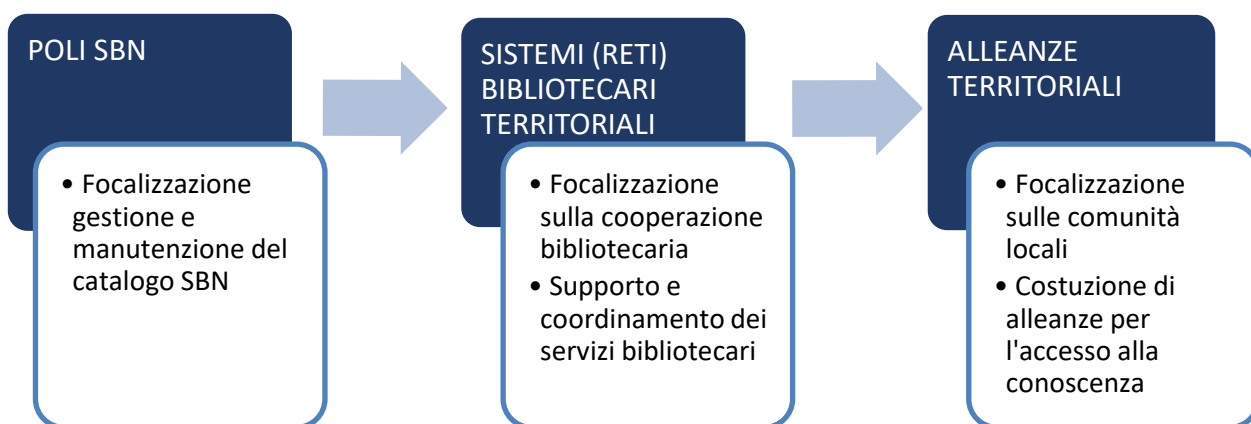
POLI SBN

• Focalizzazione gestione e manutenzione del catalogo SBN

SISTEMI (RETI) BIBLIOTECARI TERRITORIALI

• Focalizzazione sulla cooperazione bibliotecaria
• Supporto e coordinamento dei servizi bibliotecari

ALLEANZE TERRITORIALI

• Focalizzazione sulle comunità locali
• Costuzione di alleanze per l'accesso alla conoscenza